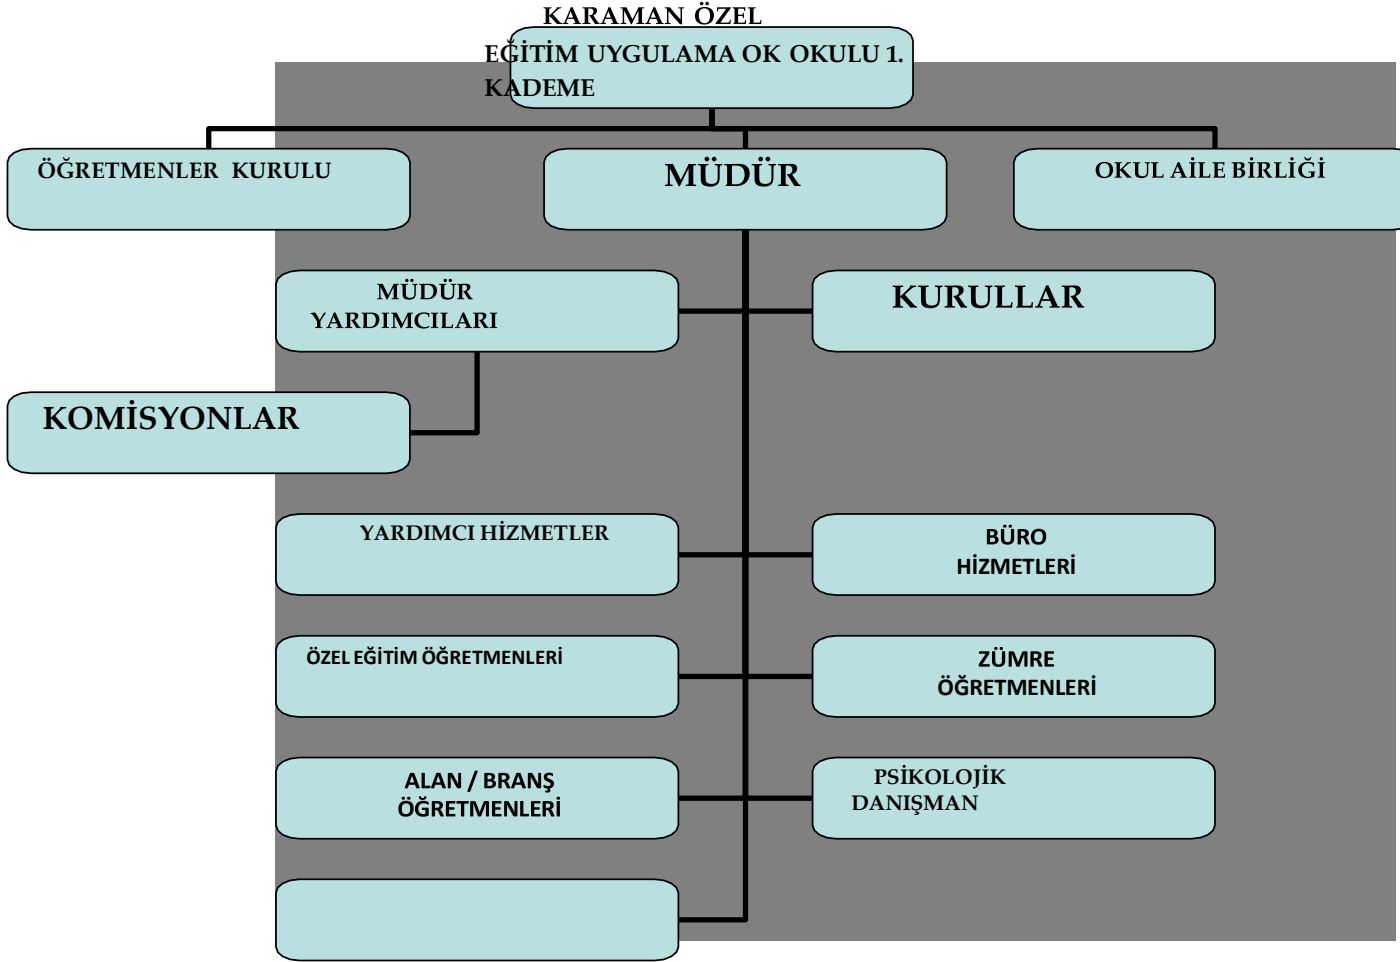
KARAMAN ÖZEL EĞİTİM UYGULAMA OK OKULU 1. KADEME

ÖĞRETMENLER KURULU

MÜDÜR

OKUL AİLE BİRLİĞİ

MÜDÜR YARDIMCILARI

KURULLAR

KOMİSYONLAR

YARDIMCI HİZMETLER

BÜRO HİZMETLERİ

ÖZEL EĞİTİM ÖĞRETMENLERİ

ZÜMRE ÖĞRETMENLERİ

ALAN / BRANŞ ÖĞRETMENLERİ

PSİKOLOJİK DANIŞMAN